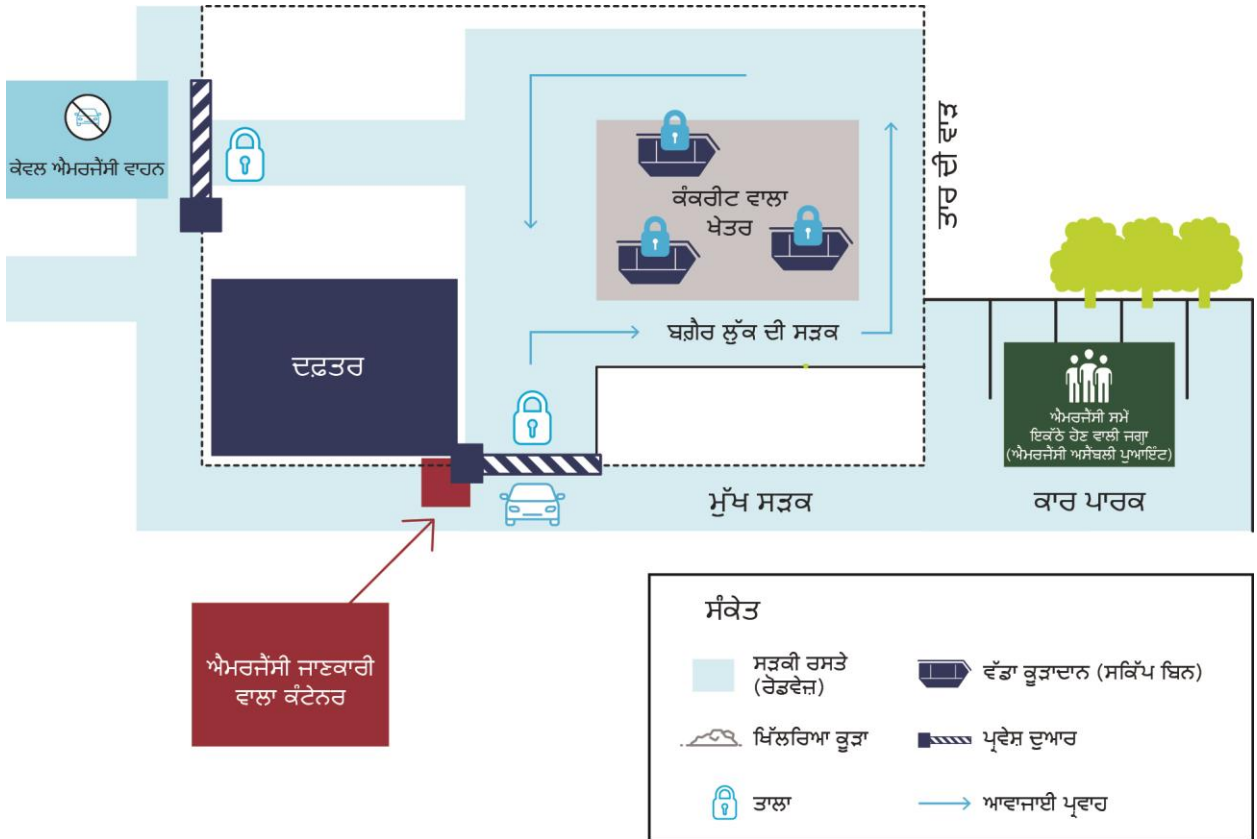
ਕੇਵਲ ਐਮਰਜੈਂਸੀ ਵਾਹਨ

ਕੰਕਰੀਟ ਵਾਲਾ ਖੇਤਰ

ਤਾਰ ਦੀ ਵਾੜ

ਦਫ਼ਤਰ

ਬਗ਼ੈਰ ਲੁੱਕ ਦੀ ਸੜਕ

ਐਮਰਜੈਂਸੀ ਸਮੇਂ ਇਕੱਠੇ ਹੋਣ ਵਾਲੀ ਜਗ੍ਹਾ (ਐਮਰਜੈਂਸੀ ਅਸੈਂਬਲੀ ਪੁਆਇੰਟ)

ਮੁੱਖ ਸੜਕ

ਕਾਰ ਪਾਰਕ

ਐਮਰਜੈਂਸੀ ਜਾਣਕਾਰੀ ਵਾਲਾ ਕੰਟੇਨਰ

ਸੰਕੇਤ

ਸੜਕੀ ਰਸਤੇ (ਰੋਡਵੇਜ਼)

ਵੱਡਾ ਕੂੜਾਦਾਨ (ਸਕਿੱਪ ਬਿਨ)

ਖਿੱਲਰਿਆ ਕੂੜਾ

ਪ੍ਰਵੇਸ਼ ਦੁਆਰ

ਤਾਲਾ

ਆਵਾਜਾਈ ਪ੍ਰਵਾਹ